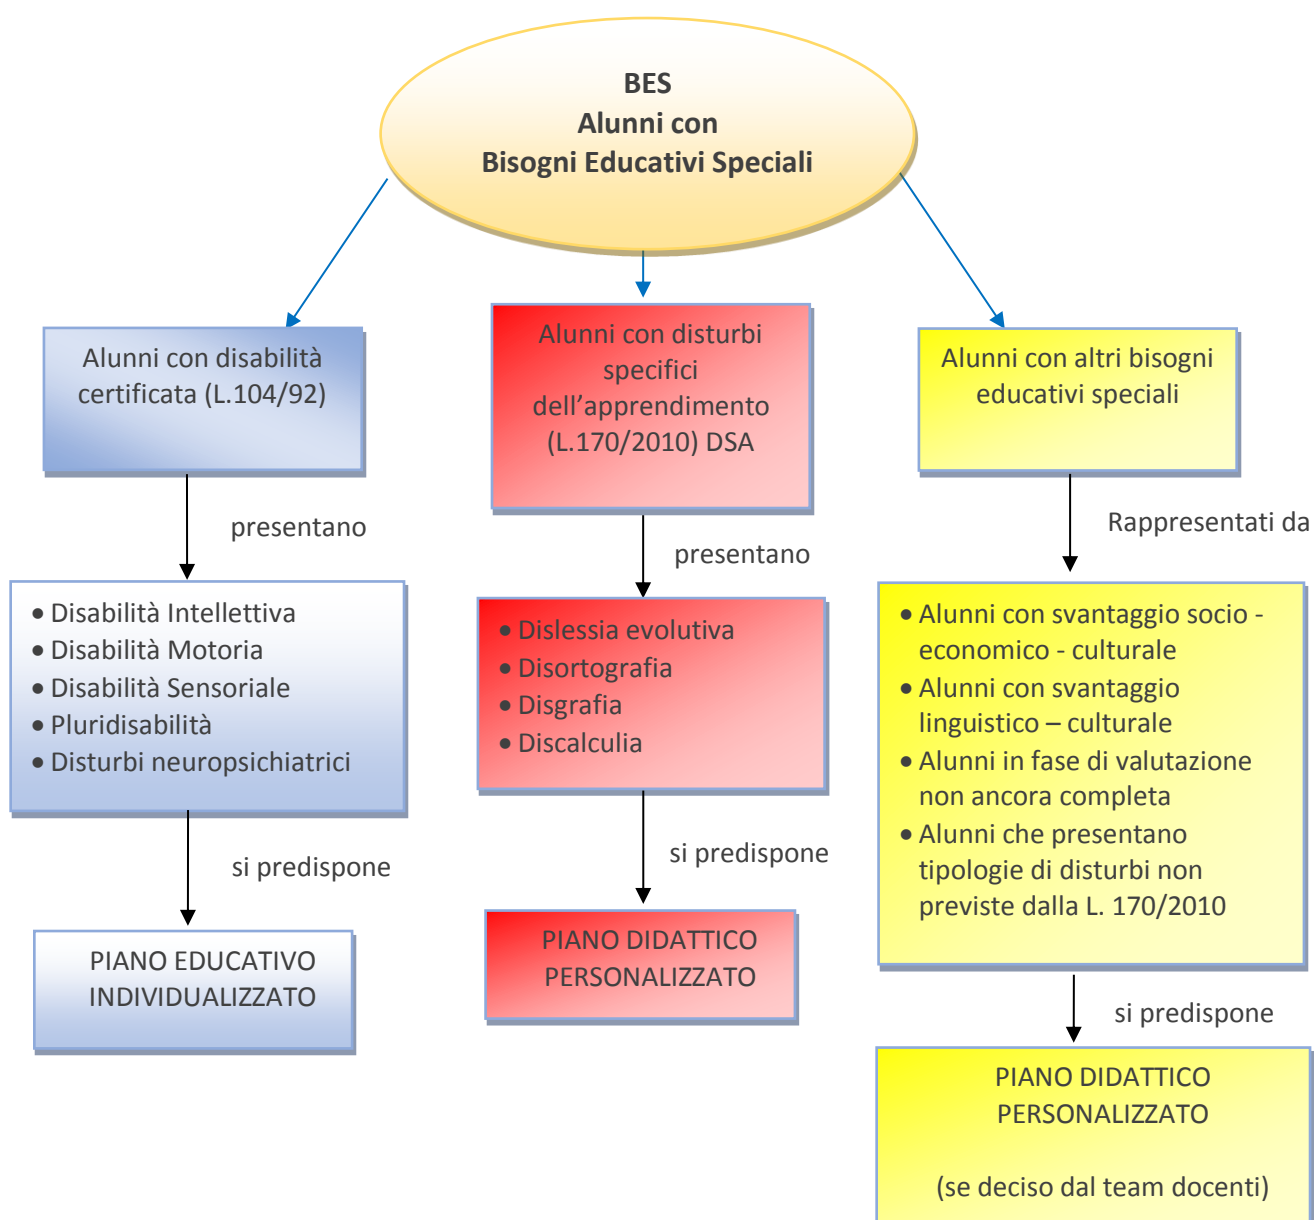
BES
Alunni con
Bisogni Educativi Speciali

Alunni con disabilità certificata (L.104/92)

presentano

• Disabilità Intellettiva
• Disabilità Motoria
• Disabilità Sensoriale
• Pluridisabilità
• Disturbi neuropsichiatrici

si predispone

PIANO EDUCATIVO INDIVIDUALIZZATO

Alunni con disturbi specifici dell'apprendimento (L.170/2010) DSA

presentano

• Dislessia evolutiva
• Disortografia
• Disgrafia
• Discalculia

si predispone

PIANO DIDATTICO PERSONALIZZATO

Alunni con altri bisogni educativi speciali

Rappresentati da

• Alunni con svantaggio socio - economico - culturale
• Alunni con svantaggio linguistico – culturale
• Alunni in fase di valutazione non ancora completa
• Alunni che presentano tipologie di disturbi non previste dalla L. 170/2010

si predispone

PIANO DIDATTICO PERSONALIZZATO

(se deciso dal team docenti)